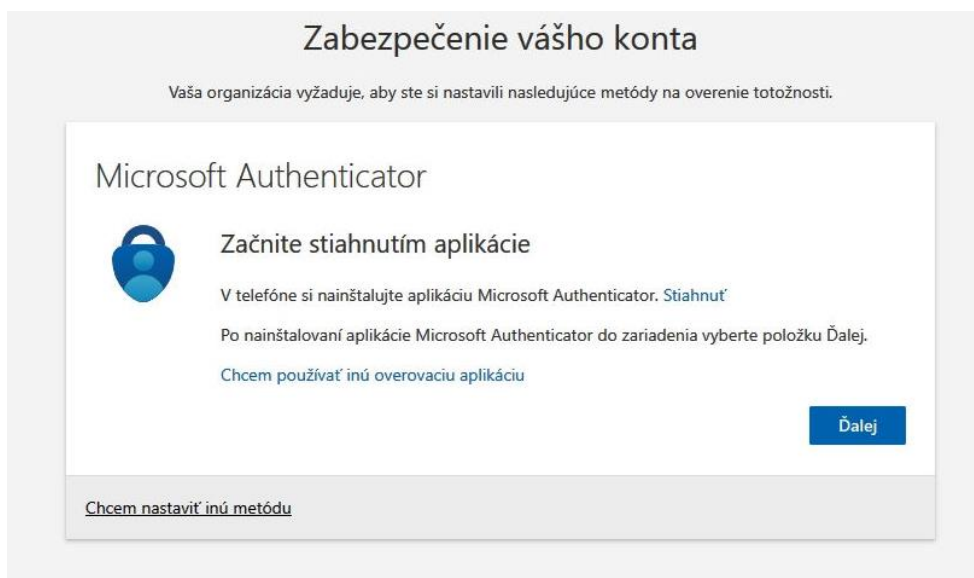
Zabezpečenie vášho konta

Vaša organizácia vyžaduje, aby ste si nastavili nasledujúce metódy na overenie totožnosti.

Microsoft Authenticator

Začnite stiahnutím aplikácie

V telefóne si nainštalujte aplikáciu Microsoft Authenticator. Stiahnuť

Po nainštalovaní aplikácie Microsoft Authenticator do zariadenia vyberte položku Ďalej.

Chcem používať inú overovaciu aplikáciu

Ďalej

Chcem nastaviť inú metódu